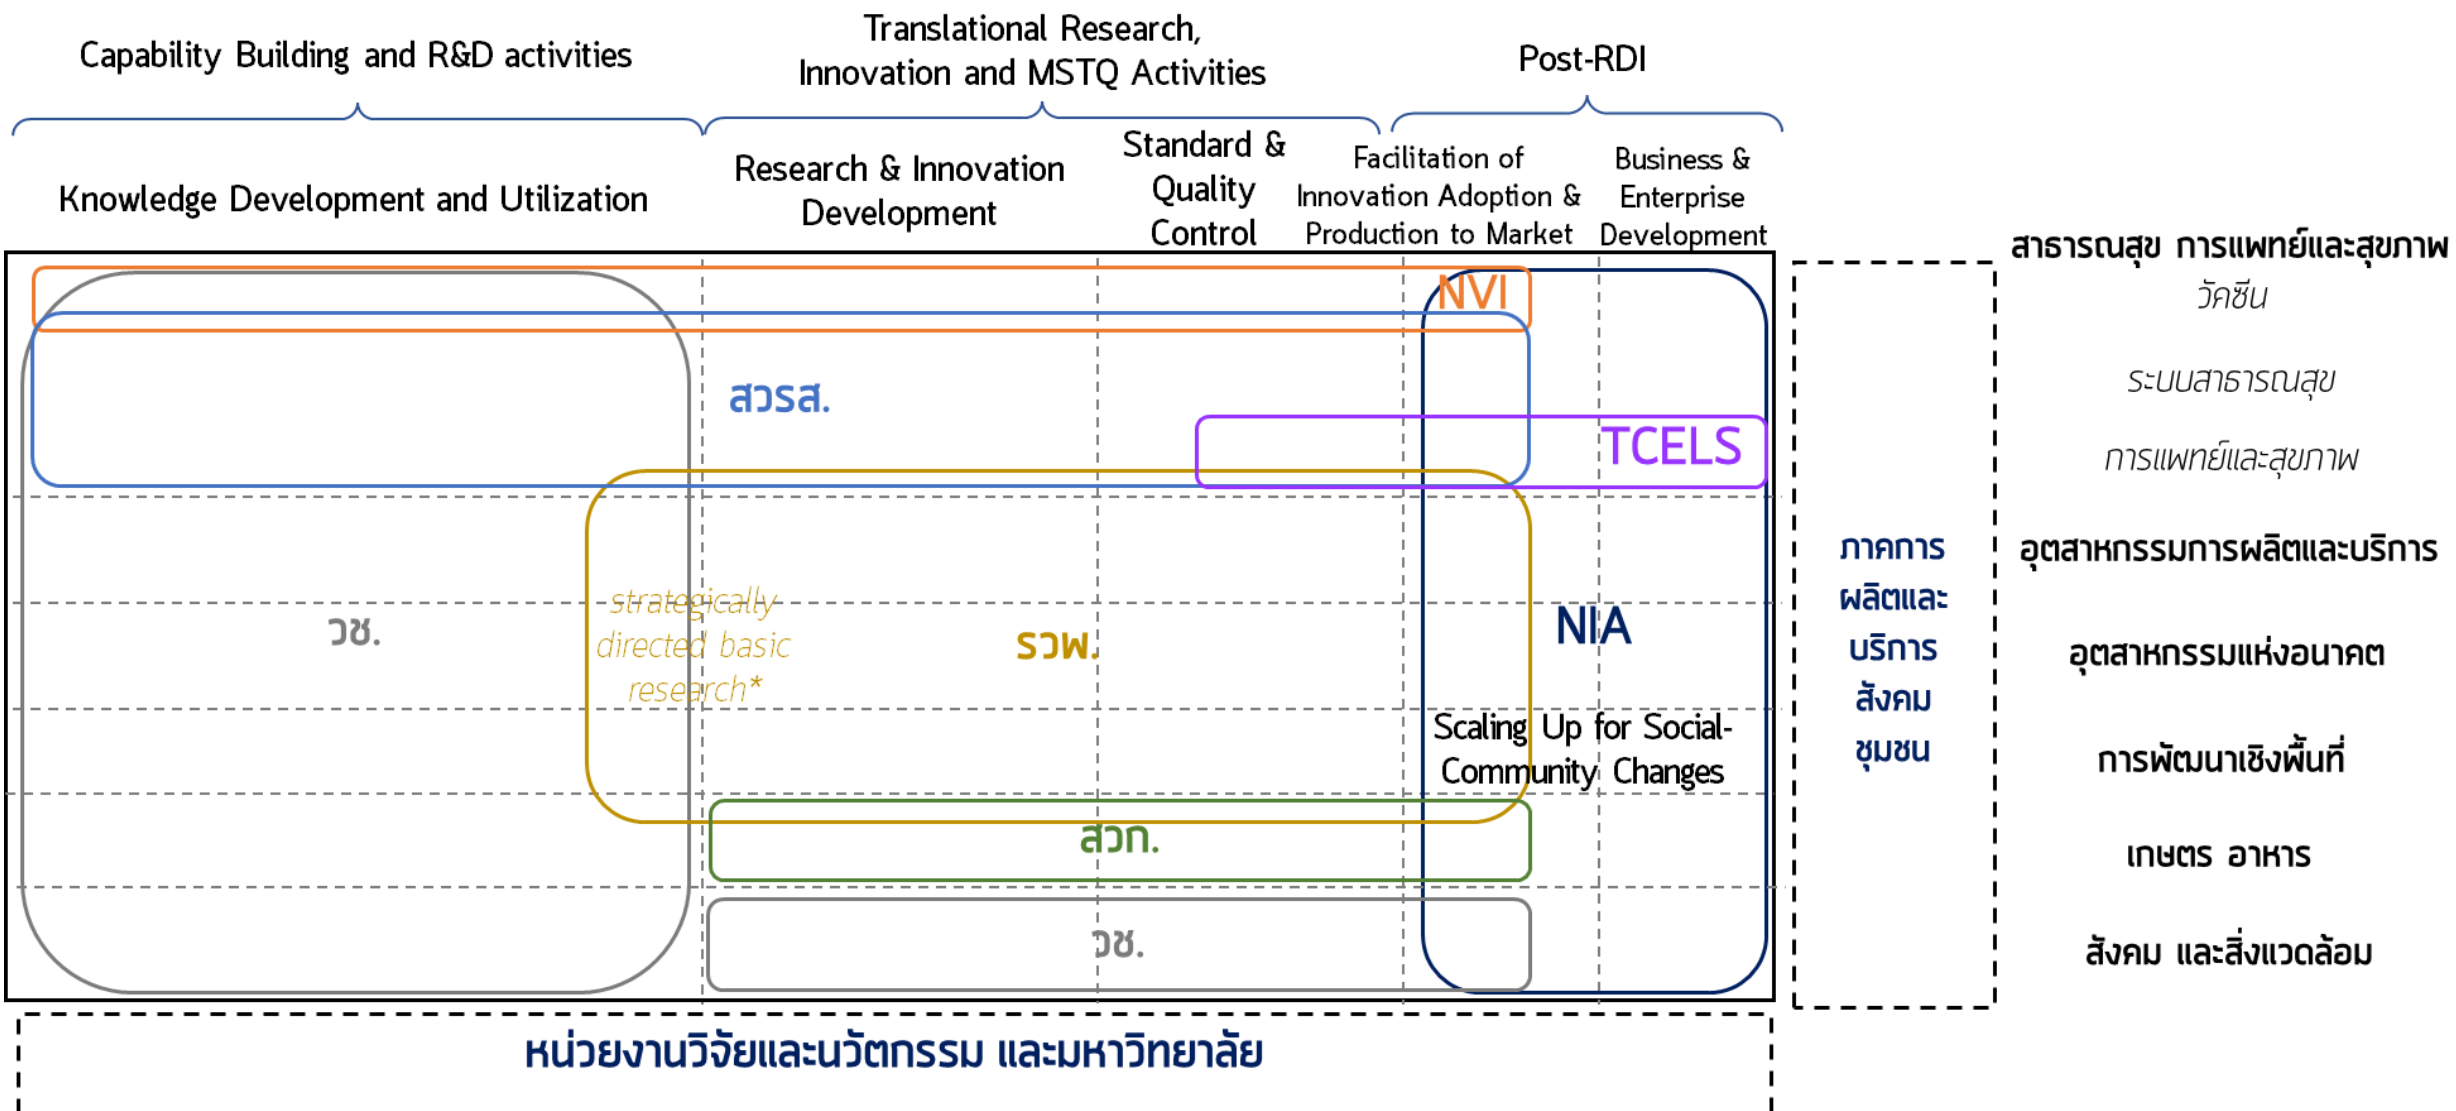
Capability Building and R&D activities

Translational Research, Innovation and MSTQ Activities

Post-RDI

Knowledge Development and Utilization

Research & Innovation Development

Standard & Quality Control

Facilitation of Innovation Adoption & Production to Market

Business & Enterprise Development

NVI

สวรส.

TCELS

วช.

strategically directed basic research*

รวพ.

NIA

Scaling Up for Social-Community Changes

สวก.

วช.

ภาคการผลิตและบริการ สังคม ชุมชน

สาธารณสุข การแพทย์และสุขภาพ

วัคซีน

ระบบสาธารณสุข

การแพทย์และสุขภาพ

อุตสาหกรรมการผลิตและบริการ

อุตสาหกรรมแห่งอนาคต

การพัฒนาเชิงพื้นที่

เกษตร อาหาร

สังคม และสิ่งแวดล้อม

หน่วยงานวิจัยและนวัตกรรม และมหาวิทยาลัย